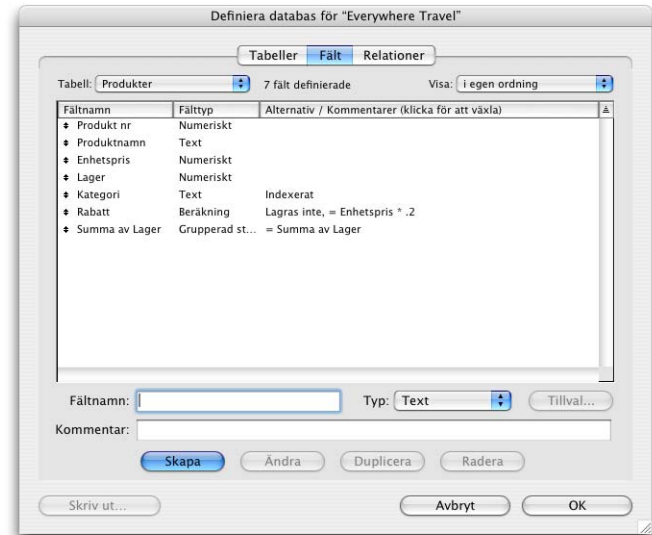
Definiera databas för "Everywhere Travel"

Tabeller | Fält | Relationer

Tabell: Produkter

7 fält definierade

Visa: i egen ordning

| Fältnamn | Fälttyp | Alternativ / Kommentarer (klicka för att växla) |
|---|---|---|
| Produkt nr | Numeriskt | |
| Produktnamn | Text | |
| Enhetspris | Numeriskt | |
| Lager | Numeriskt | |
| Kategori | Text | Indexerat |
| Rabatt | Beräkning | Lagras inte, = Enhetspris * .2 |
| Summa av Lager | Grupperad st... | = Summa av Lager |

Fältnamn:

Typ: Text

Tillval...

Kommentar:

Skapa | Ändra | Duplicera | Radera

Skriv ut...

Avbryt

OK